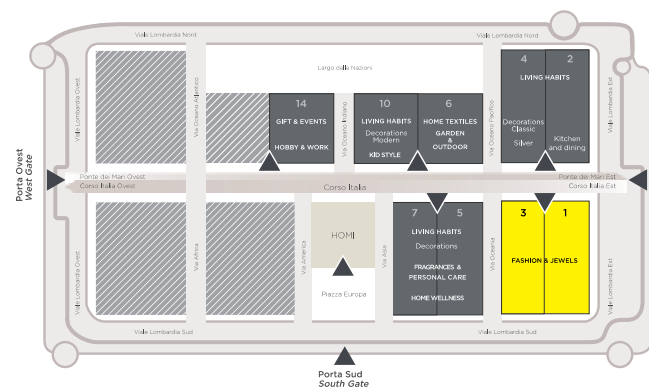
Viale Lombardia Nord

Largo delle Nazioni

Viale Lombardia Ovest

Via Oceano Atlantico

Via Oceano Indiano

Via Oceano Pacifico

Viale Lombardia Est

14
GIFT & EVENTS
HOBBY & WORK

10
LIVING HABITS
Decorations Modern
KID STYLE

6
HOME TEXTILES
GARDEN & OUTDOOR

4
2
LIVING HABITS
Decorations Classic
Silver
Kitchen and dining

Porta Ovest
West Gate

Ponte dei Mari Ovest
Corso Italia Ovest

Corso Italia

Ponte dei Mari Est
Corso Italia Est

Via Africa

Via America

HOMI

Piazza Europa

Via Asia

7
5
LIVING HABITS
Decorations
FRAGRANCES & PERSONAL CARE
HOME WELLNESS

Via Oceania

3
1
FASHION & JEWELS

Viale Lombardia Ovest

Viale Lombardia Sud

Viale Lombardia Sud

Viale Lombardia Est

Porta Sud
South Gate